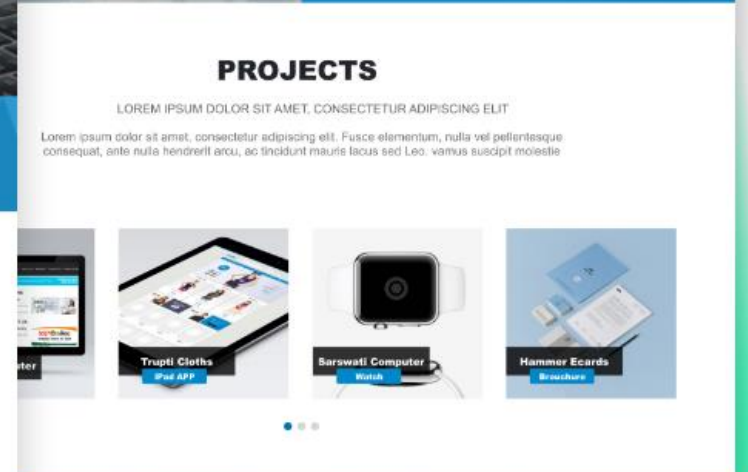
PROJECTS

LOREM IPSUM DOLOR SIT AMET, CONSECTETUR ADIPISCING ELIT

Lorem ipsum dolor sit amet, consectetur adipiscing elit. Fusce elementum, nulla vel pellentesque consequat, ante nulla hendrerit arcu, ac tincidunt mauris lacus sed Leo. vamus suscipit molestie

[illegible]ter

Trupti Cloths
iPad APP

Barswati Computer
Watch

Hammer Ecards
Brouchure